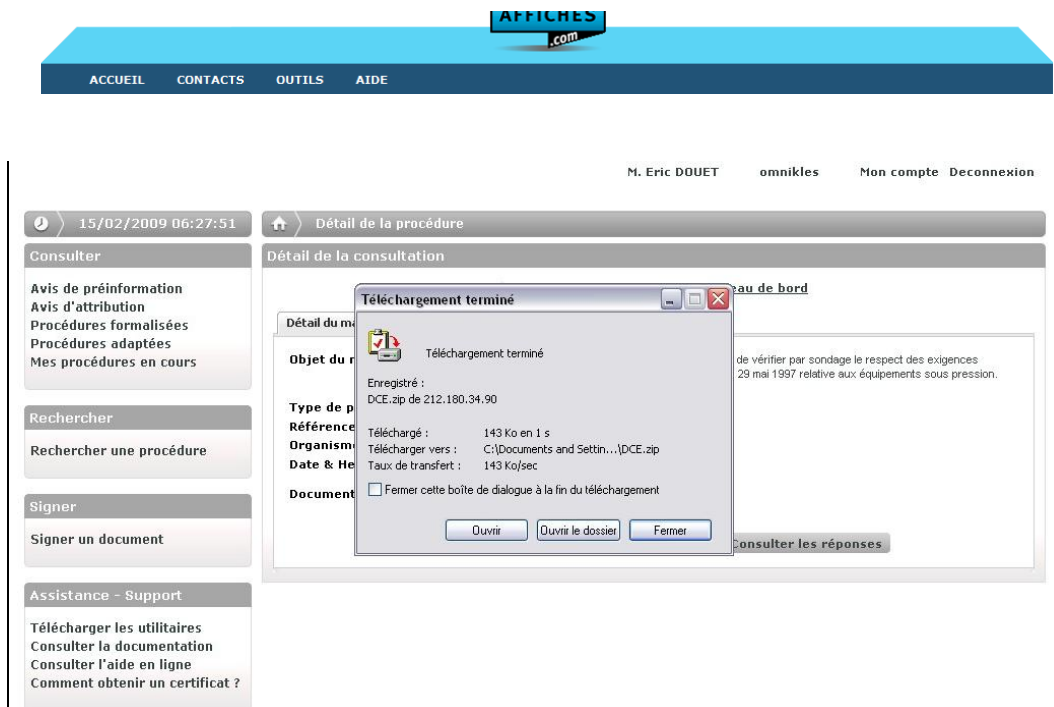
AFFICHES
.com

ACCUEIL CONTACTS OUTILS AIDE

M. Eric DOUET omnikles Mon compte Deconnexion

15/02/2009 06:27:51

Détail de la procédure

Consulter

Avis de préinformation
Avis d'attribution
Procédures formalisées
Procédures adaptées
Mes procédures en cours

Rechercher

Rechercher une procédure

Signer

Signer un document

Assistance - Support

Télécharger les utilitaires
Consulter la documentation
Consulter l'aide en ligne
Comment obtenir un certificat ?

Détail de la consultation

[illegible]eau de bord

Détail du m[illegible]

Objet du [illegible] de vérifier par sondage le respect des exigences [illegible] 29 mai 1997 relative aux équipements sous pression.

Type de p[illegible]
Référence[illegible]
Organism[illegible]
Date & He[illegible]

Document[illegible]

Consulter les réponses

Téléchargement terminé

Téléchargement terminé

Enregistré :
DCE.zip de 212.180.34.90

Téléchargé : 143 Ko en 1 s
Télécharger vers : C:\Documents and Settin...\DCE.zip
Taux de transfert : 143 Ko/sec

Fermer cette boîte de dialogue à la fin du téléchargement

Ouvrir Ouvrir le dossier Fermer